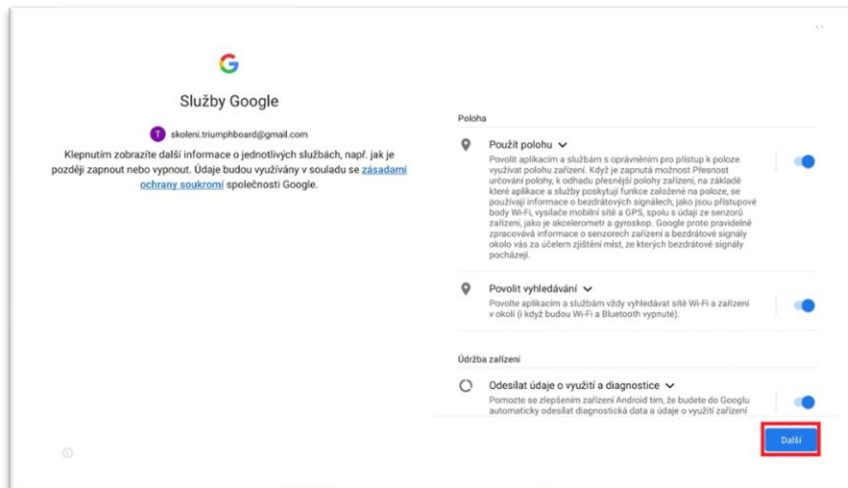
G

Služby Google

T skoleni.triumphboard@gmail.com

Klepnutím zobrazíte další informace o jednotlivých službách, např. jak je později zapnout nebo vypnout. Údaje budou využívány v souladu se zásadami ochrany soukromí společnosti Google.

Poloha

Použít polohu

Povolit aplikacím a službám s oprávněním pro přístup k poloze využívat polohu zařízení. Když je zapnutá možnost Přesnost určování polohy, k odhadu přesnější polohy zařízení, na základě které aplikace a služby poskytují funkce založené na poloze, se používají informace o bezdrátových signálech, jako jsou přístupové body Wi-Fi, vysílače mobilní sítě a GPS, spolu s údaji ze senzorů zařízení, jako je akcelerometr a gyroskop. Google proto pravidelně zpracovává informace o senzorech zařízení a bezdrátové signály okolo vás za účelem zjištění míst, ze kterých bezdrátové signály pocházejí.

Povolit vyhledávání

Povolte aplikacím a službám vždy vyhledávat sítě Wi-Fi a zařízení v okolí (i když budou Wi-Fi a Bluetooth vypnuté).

Údržba zařízení

Odesílat údaje o využití a diagnostice

Pomozte se zlepšením zařízení Android tím, že budete do Googlu automaticky odesílat diagnostická data a údaje o využití zařízení

Další